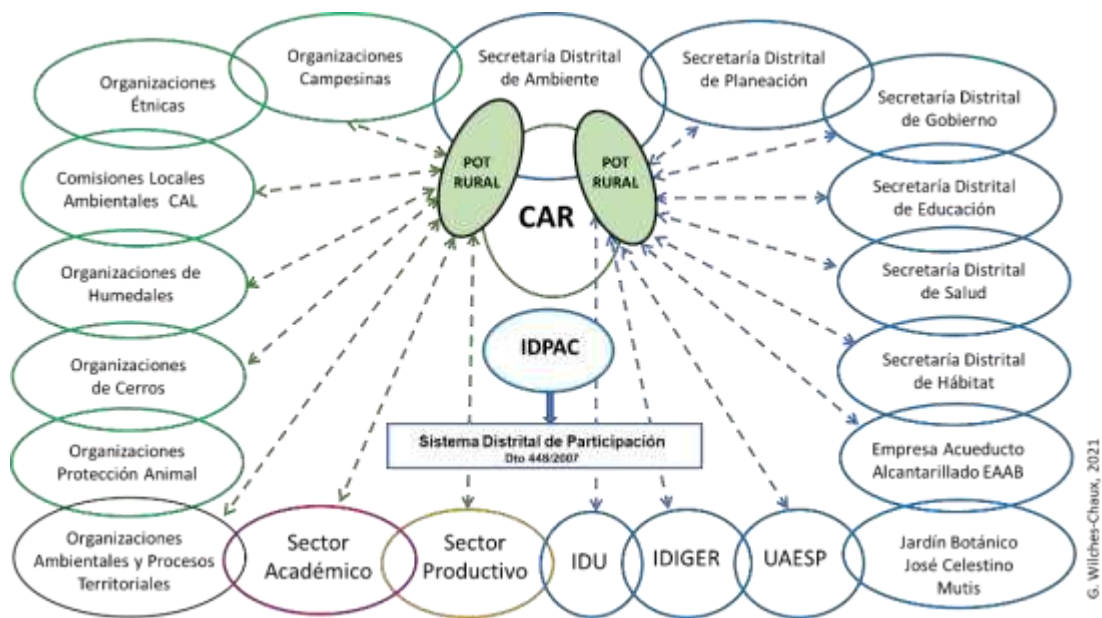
Organizaciones Étnicas

Organizaciones Campesinas

Secretaría Distrital de Ambiente

Secretaría Distrital de Planeación

Secretaría Distrital de Gobierno

Comisiones Locales Ambientales CAL

POT RURAL

POT RURAL

CAR

Secretaría Distrital de Educación

Organizaciones de Humedales

Secretaría Distrital de Salud

IDPAC

Organizaciones de Cerros

Secretaría Distrital de Hábitat

Sistema Distrital de Participación
Dto 448/2007

Organizaciones Protección Animal

Empresa Acueducto Alcantarillado EAAB

Organizaciones Ambientales y Procesos Territoriales

Sector Académico

Sector Productivo

IDU

IDIGER

UAESP

Jardín Botánico José Celestino Mutis

G. Wilches-Chaux, 2021